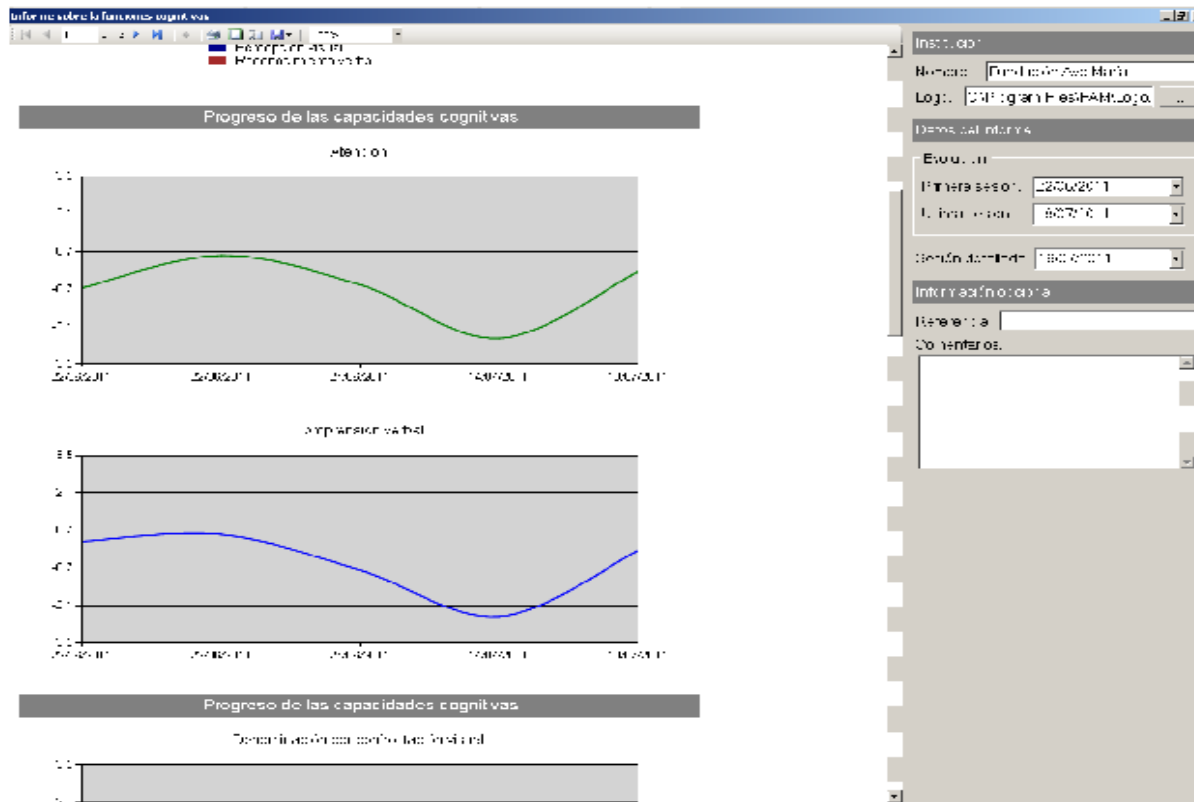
Informe sobre la funciones cognitivas

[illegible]
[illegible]

Progreso de las capacidades cognitivas

Atención

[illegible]

Comprensión verbal

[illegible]

Progreso de las capacidades cognitivas

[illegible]

Institución
Nombre: Fundación Ave María
Logo: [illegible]
Datos del informe
Evolución
Primera sesión: 22/06/2011
Última sesión: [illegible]
Sesión detallada: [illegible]
Información opcional
Referencia:
Comentarios: